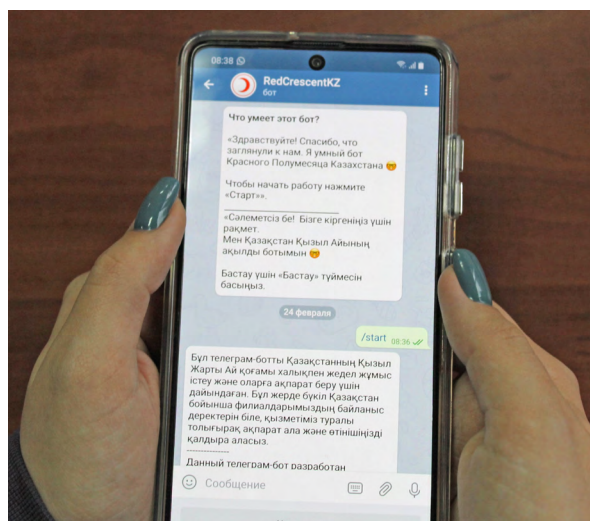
08:38

RedCrescentKZ
бот

Что умеет этот бот?

«Здравствуйте! Спасибо, что заглянули к нам. Я умный бот Красного Полумесяца Казахстана

Чтобы начать работу нажмите «Старт».

«Сәлеметсіз бе! Бізге кіргеніңіз үшін рақмет.
Мен Қазақстан Қызыл Айының ақылды ботымын

Бастау үшін «Бастау» түймесін басыңыз.

24 февраля

/start 08:36

Бұл телеграм-ботты Қазақстанның Қызыл Жарты Ай қоғамы халықпен жедел жұмыс істеу және оларға ақпарат беру үшін дайындаған. Бұл жерде бүкіл Қазақстан бойынша филиалдарымыздың байланыс деректерін біле, қызметіміз туралы толығырақ ақпарат ала және өтінішіңізді қалдыра аласыз.

Данный телеграм-бот разработан

Сообщение